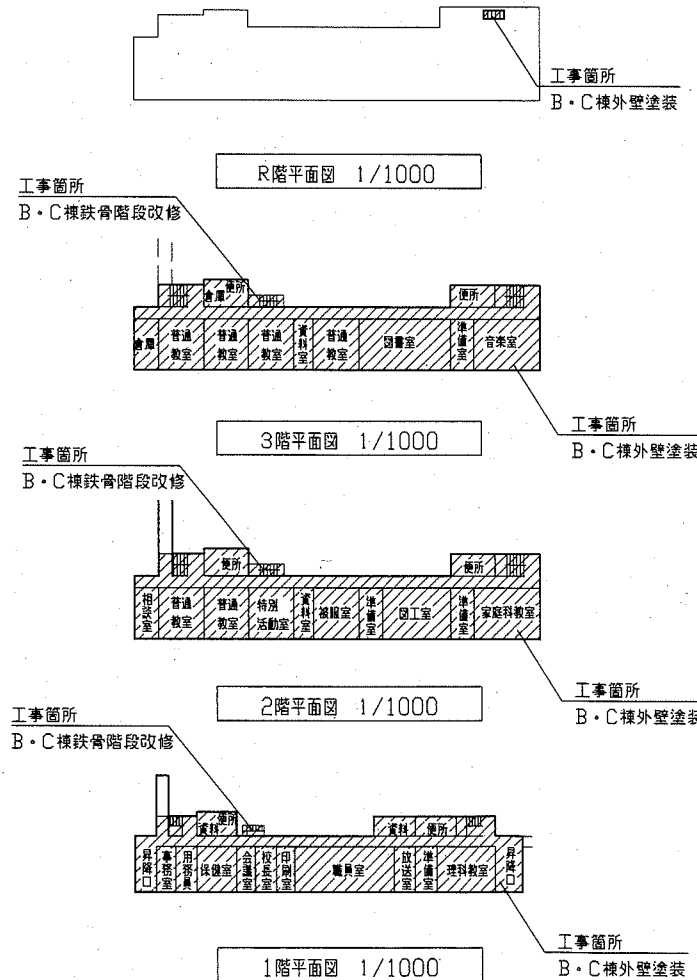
工事箇所
B・C棟外壁塗装

R階平面図 1/1000

工事箇所
B・C棟鉄骨階段改修

便所
倉庫
便所
倉庫
普通教室
普通教室
普通教室
資料室
普通教室
図書室
準備室
音楽室

工事箇所
B・C棟外壁塗装

3階平面図 1/1000

工事箇所
B・C棟鉄骨階段改修

便所
便所
相談室
普通教室
普通教室
特別活動室
資料室
視聴覚室
準備室
図工室
準備室
家庭科教室

工事箇所
B・C棟外壁塗装

2階平面図 1/1000

工事箇所
B・C棟鉄骨階段改修

便所
資料
資料
便所
昇降口
事務室
用務員
保健室
会議室
校長室
印刷室
職員室
放送室
準備室
理科教室
昇降口

工事箇所
B・C棟外壁塗装

1階平面図 1/1000